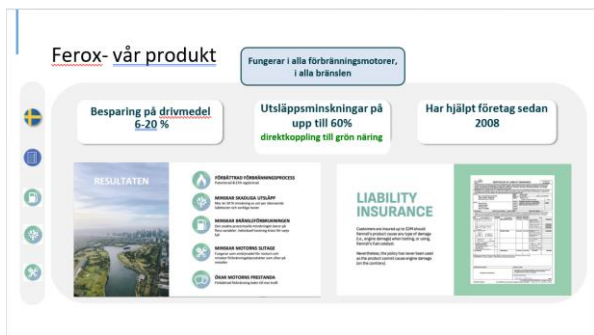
Ferox- vår produkt

Fungerar i alla förbränningsmotorer, i alla bränslen

Besparing på drivmedel 6-20 %

Utsläppsminskningar på upp till 60%
direktkoppling till grön näring

Har hjälpt företag sedan 2008

RESULTATEN

FÖRBÄTTRAD FÖRBRÄNNINGSPROCESS
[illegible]

MINSKAR SKADLIGA UTSLÄPP
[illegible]

MINSKAR BRÄNSLEFÖRBRUKNINGEN
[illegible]

MINSKAR MOTORNS SLITAGE
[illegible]

ÖKAR MOTORNS PRESTANDA
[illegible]

LIABILITY INSURANCE

Customers are insured up to $2M should Ferrox's product cause any type of damage (i.e., engine damage) when testing, or using, Ferrox's fuel catalyst.

Nevertheless, the policy has never been used as the product cannot cause engine damage (on the contrary).

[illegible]